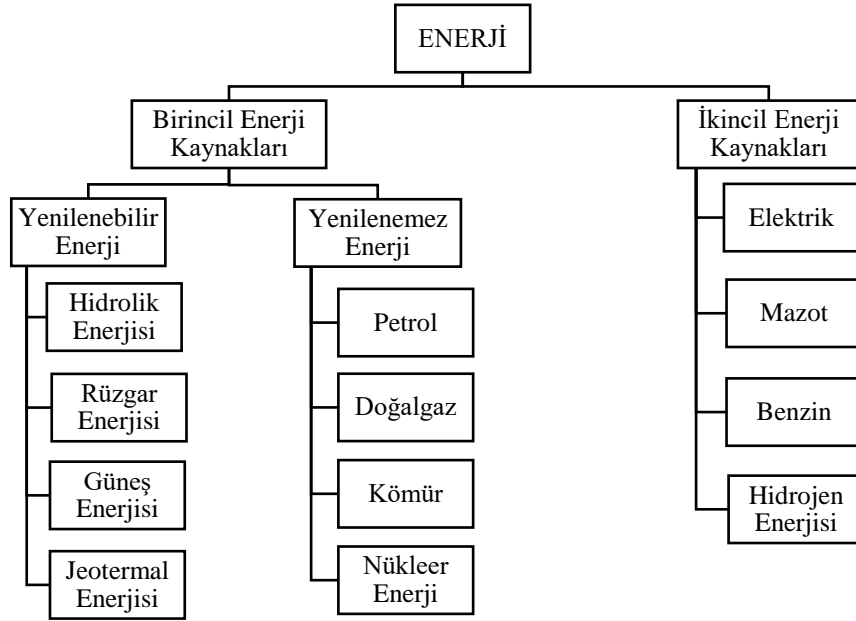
ENERJİ

Birincil Enerji Kaynakları

Yenilenebilir Enerji

Hidrolik Enerjisi

Rüzgar Enerjisi

Güneş Enerjisi

Jeotermal Enerjisi

Yenilenemez Enerji

Petrol

Doğalgaz

Kömür

Nükleer Enerji

İkincil Enerji Kaynakları

Elektrik

Mazot

Benzin

Hidrojen Enerjisi